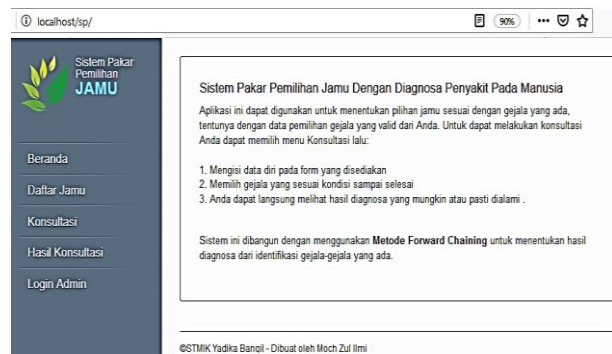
localhost/sp/

90%

Sistem Pakar Pemilihan JAMU

Beranda

Daftar Jamu

Konsultasi

Hasil Konsultasi

Login Admin

Sistem Pakar Pemilihan Jamu Dengan Diagnosa Penyakit Pada Manusia

Aplikasi ini dapat digunakan untuk menentukan pilihan jamu sesuai dengan gejala yang ada, tentunya dengan data pemilihan gejala yang valid dari Anda. Untuk dapat melakukan konsultasi Anda dapat memilih menu Konsultasi lalu:

1. Mengisi data diri pada form yang disediakan
2. Memilih gejala yang sesuai kondisi sampai selesai
3. Anda dapat langsung melihat hasil diagnosa yang mungkin atau pasti dialami .

Sistem ini dibangun dengan menggunakan **Metode Forward Chaining** untuk menentukan hasil diagnosa dari identifikasi gejala-gejala yang ada.

©STMIK Yadika Bangil - Dibuat oleh Moch Zul Ilmi